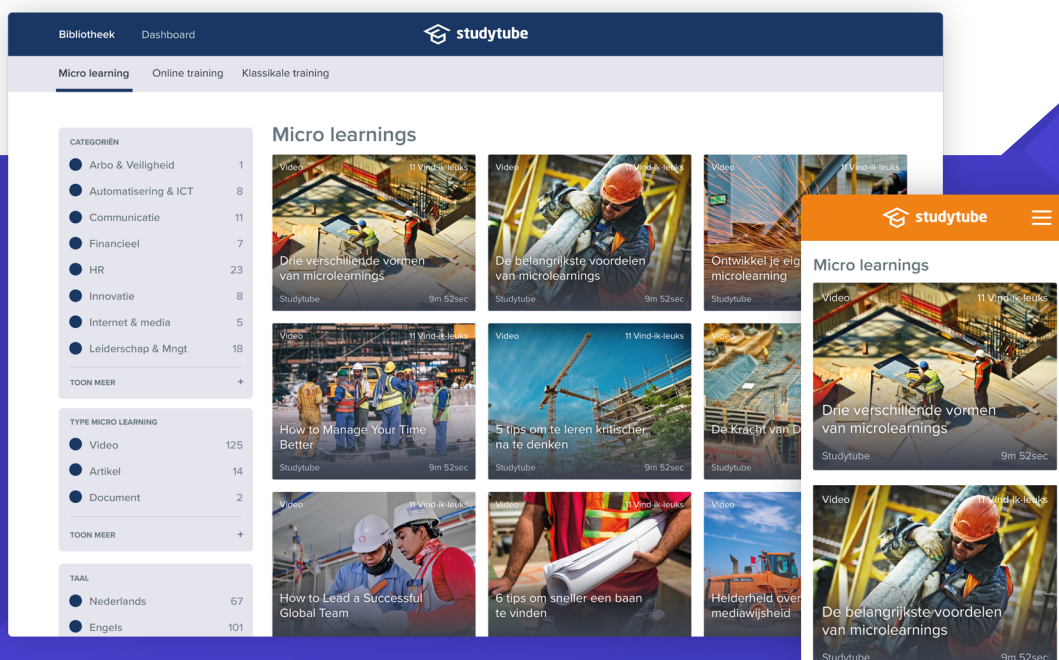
Bibliotheek Dashboard

studytube

Micro learning Online training Klassikale training

CATEGORIËN
Arbo & Veiligheid 1
Automatisering & ICT 8
Communicatie 11
Financieel 7
HR 23
Innovatie 8
Internet & media 5
Leiderschap & Mngt 18
TOON MEER +

TYPE MICRO LEARNING
Video 125
Artikel 14
Document 2
TOON MEER +

TAAL
Nederlands 67
Engels 101

Micro learnings

Video 11 Vind-ik-leuks
Drie verschillende vormen van microlearnings
Studytube 9m 52sec

Video 11 Vind-ik-leuks
De belangrijkste voordelen van microlearnings
Studytube 9m 52sec

Video 11 Vind-ik-leuks
Ontwikkel je eig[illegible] microlearning
Studytube

Video 11 Vind-ik-leuks
How to Manage Your Time Better
Studytube 9m 52sec

Video 11 Vind-ik-leuks
5 tips om te leren kritischer na te denken
Studytube 9m 52sec

Video
De Kracht van D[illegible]
Studytube

Video 11 Vind-ik-leuks
How to Lead a Successful Global Team

Video 11 Vind-ik-leuks
6 tips om sneller een baan te vinden

Video
Helderheid over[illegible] mediawijsheid

studytube

Micro learnings

Video 11 Vind-ik-leuks
Drie verschillende vormen van microlearnings
Studytube 9m 52sec

Video 11 Vind-ik-leuks
De belangrijkste voordelen van microlearnings
Studytube 9m 52sec